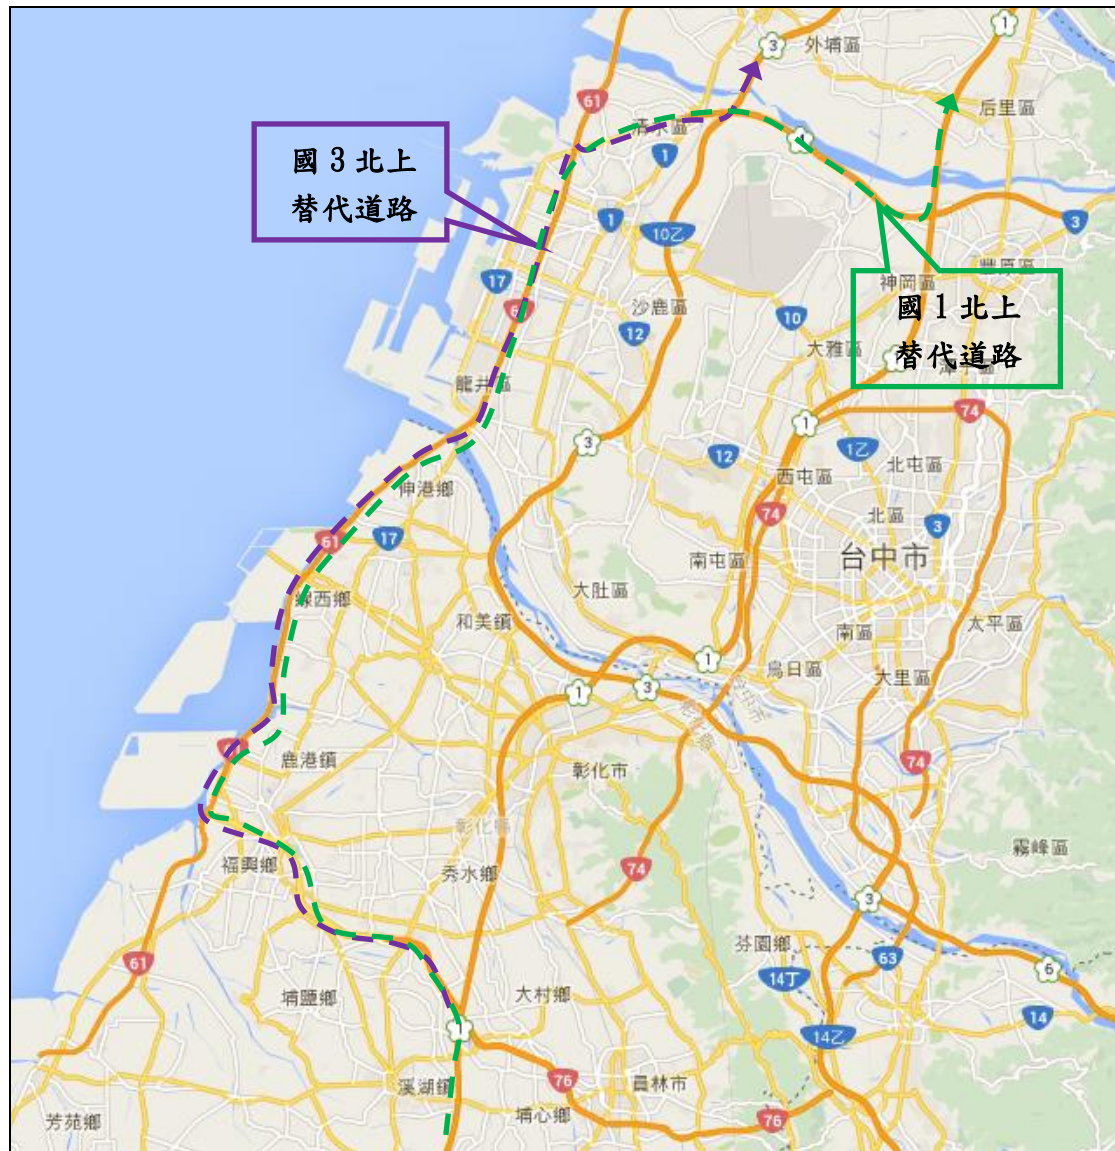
國 3 北上
替代道路

國 1 北上
替代道路

3
外埔區
1
后里區
61
清水區
1
1
3
1
10乙
豐原區
神岡區
17
61
沙鹿區
12
10
大雅區
龍井區
74
3
1
1乙
12
北屯區
西屯區
伸港鄉
74
北區
61
17
3
南屯區
台中市
線西鄉
大肚區
和美鎮
南區
太平區
1
1
3
烏日區
大里區
鹿港鎮
彰化市
74
彰化縣
福興鄉
秀水鄉
74
霧峰區
3
芬園鄉
61
63
6
14丁
埔鹽鄉
大村鄉
14
14乙
1
76
員林市
溪湖鎮
埔心鄉
芳苑鄉
76